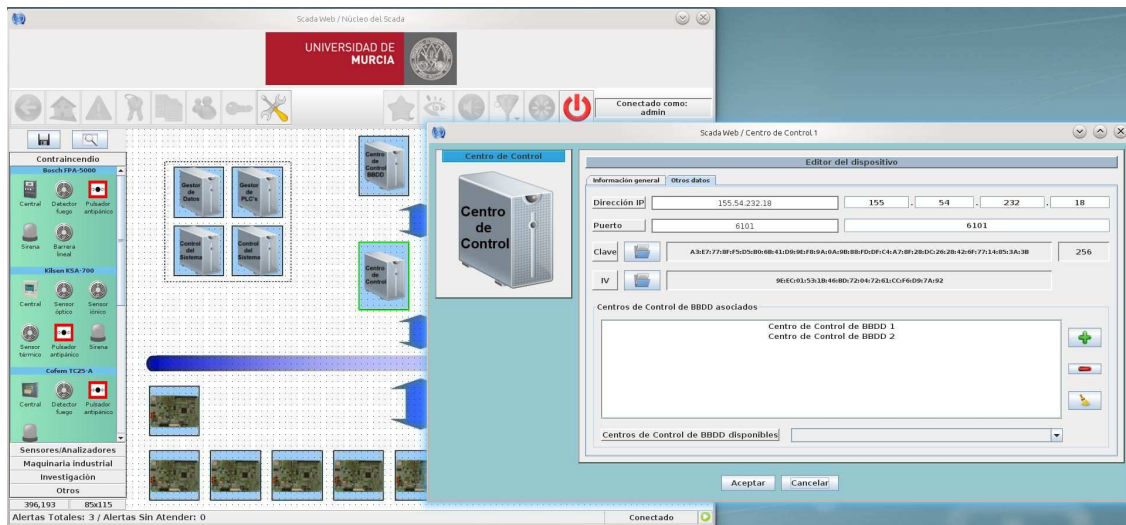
Scada Web / Núcleo del Scada

UNIVERSIDAD DE MURCIA

Conectado como: admin

Contraincendio
Bosch FPA-5000
Central
Detector fuego
Pulsador antipánico
Sirena
Barrera lineal
Kilsen KSA-700
Central
Sensor óptico
Sensor iónico
Sensor térmico
Pulsador antipánico
Sirena
Cofem TC25-A
Central
Detector fuego
Pulsador antipánico
Sensores/Analizadores
Maquinaria industrial
Investigación
Otros
396,193
85x115

Gestor de Datos
Gestor de PLC's
Control del Sistema
Control del Sistema
Centro de Control BBDD
Centro de Control

Scada Web / Centro de Control 1

Centro de Control

Centro de Control

Editor del dispositivo

Información general
Otros datos

Dirección IP
155.54.232.18
155
54
232
18
Puerto
6101
6101
Clave
A3:E7:77:8F:F5:D5:B0:6B:41:D0:9E:F8:9A:0A:9B:8B:FD:DF:C4:A7:8F:28:DC:26:28:42:6F:77:14:85:3A:38
256
IV
9E:EC:01:53:1B:46:8D:72:04:72:61:CC:F6:D9:7A:92

Centros de Control de BBDD asociados
Centro de Control de BBDD 1
Centro de Control de BBDD 2

Centros de Control de BBDD disponibles

Aceptar
Cancelar

Alertas Totales: 3 / Alertas Sin Atender: 0
Conectado